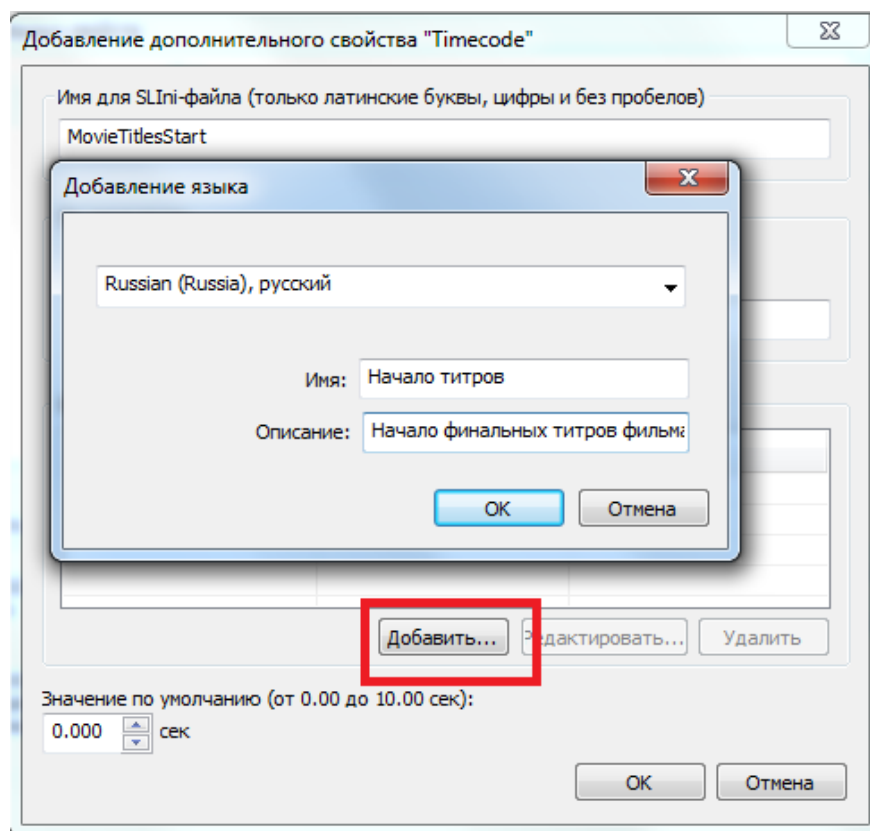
Добавление дополнительного свойства "Timecode"

Имя для SLIni-файла (только латинские буквы, цифры и без пробелов)

MovieTitlesStart

Добавление языка

Russian (Russia), русский

Имя: Начало титров

Описание: Начало финальных титров фильма

OK Отмена

Добавить... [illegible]дактировать... Удалить

Значение по умолчанию (от 0.00 до 10.00 сек):

0.000 сек

OK Отмена